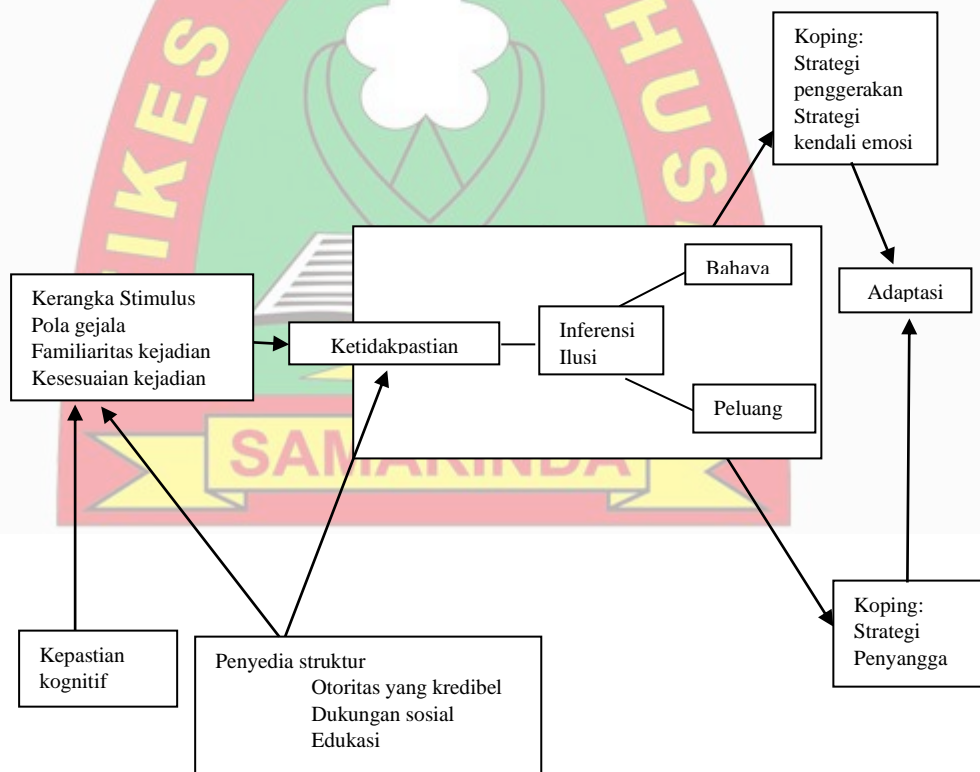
Koping:
Strategi penggerakan
Strategi kendali emosi

Kerangka Stimulus
Pola gejala
Familiaritas kejadian
Kesesuaian kejadian

Ketidakpastian

Inferensi
Ilusi

Bahaya

Peluang

Adaptasi

Koping:
Strategi Penyangga

Kepastian kognitif

Penyedia struktur
Otoritas yang kredibel
Dukungan sosial
Edukasi

SAMARINDA